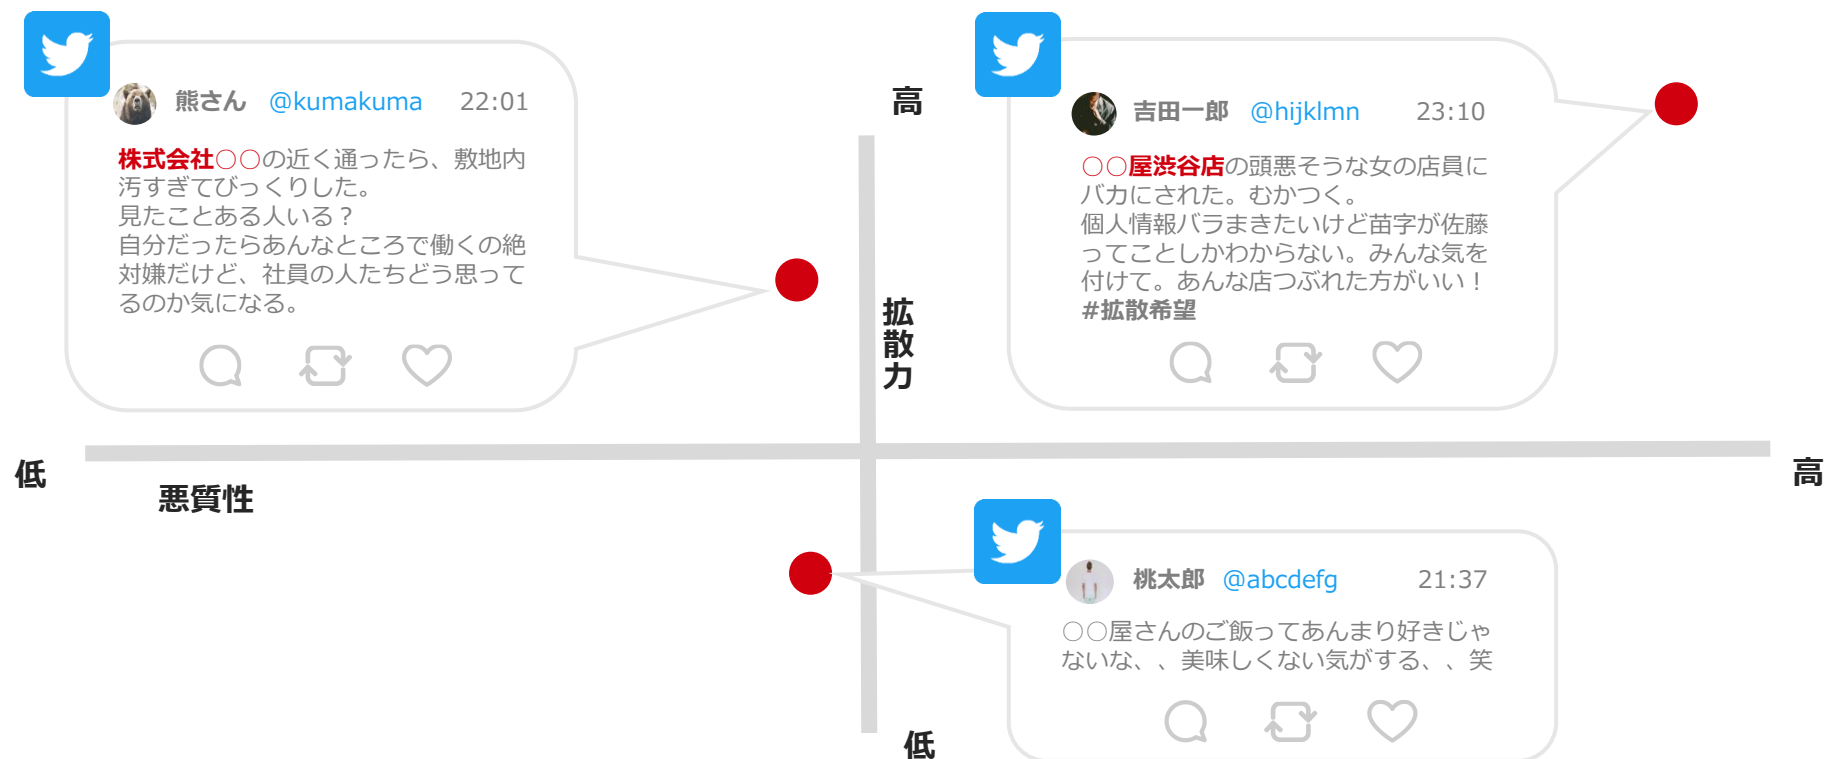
熊さん @kumakuma 22:01

株式会社○○の近く通ったら、敷地内汚すぎてびっくりした。
見たことある人いる？
自分だったらあんなところで働くの絶対嫌だけど、社員の人たちどう思ってるのか気になる。

高

吉田一郎 @hijklmn 23:10

○○屋渋谷店の頭悪そうな女の店員にバカにされた。むかつく。
個人情報バラまきたいけど苗字が佐藤ってことしかわからない。みんな気を付けて。あんな店つぶれた方がいい！
#拡散希望

拡散力

低

悪質性

高

桃太郎 @abcdefg 21:37

○○屋さんのご飯ってあんまり好きじゃないな、、美味しくない気がする、、笑

低